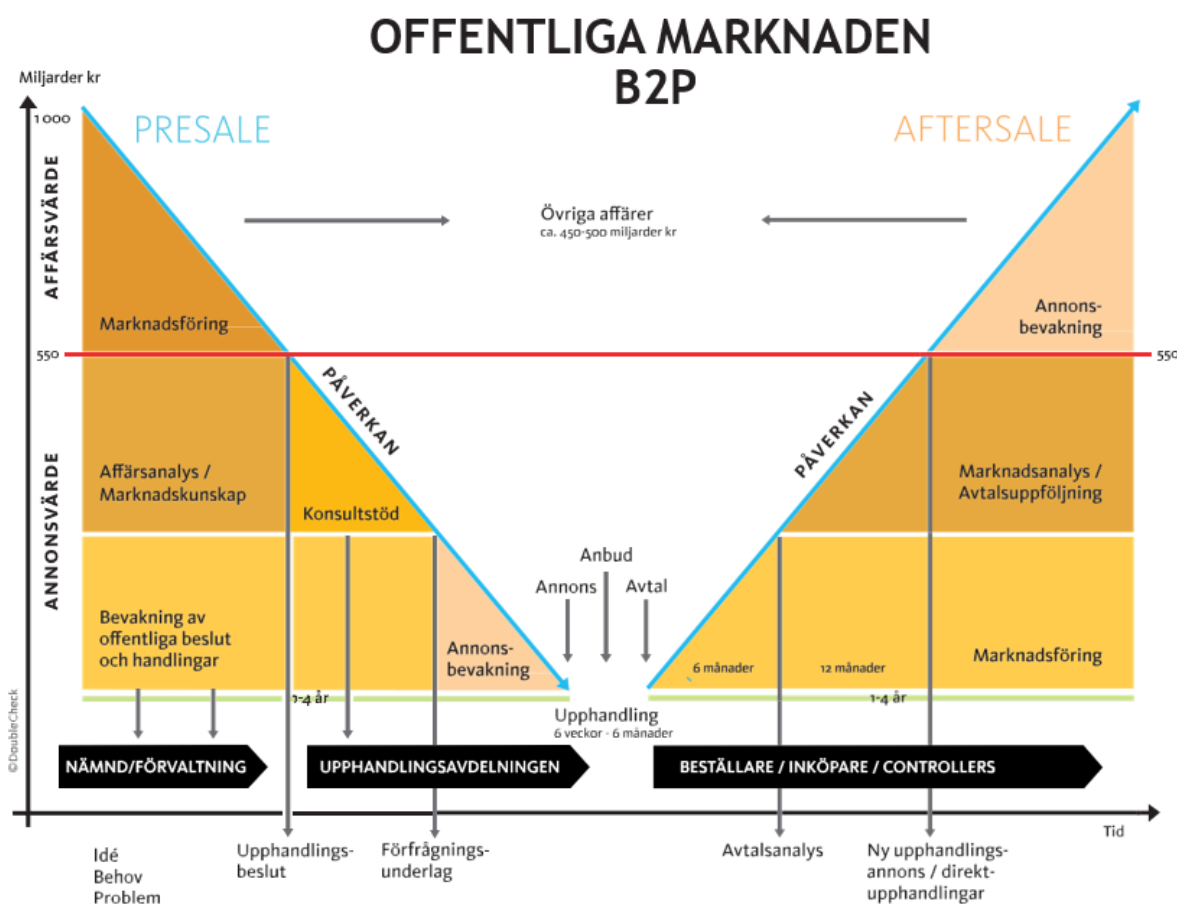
OFFENTLIGA MARKNADEN
B2P

Miljarder kr

1 000

PRESALE

AFTERSALE

AFFÄRSVÄRDE

Övriga affärer
ca. 450-500 miljarder kr

Marknadsföring

Annonsbevakning

550

550

PÅVERKAN

PÅVERKAN

ANNONSVÄRDE

Affärsanalys / Marknadskunskap

Konsultstöd

Marknadsanalys / Avtalsuppföljning

Anbud

Annons

Avtal

Bevakning av offentliga beslut och handlingar

Annonsbevakning

6 månader

12 månader

Marknadsföring

1-4 år

1-4 år

Upphandling
6 veckor - 6 månader

©DoubleCheck

NÄMND/FÖRVALTNING

UPPHANDLINGSAVDELNINGEN

BESTÄLLARE / INKÖPARE / CONTROLLERS

Tid

Idé
Behov
Problem

Upphandlingsbeslut

Förfrågningsunderlag

Avtalsanalys

Ny upphandlingsannons / direktupphandlingar